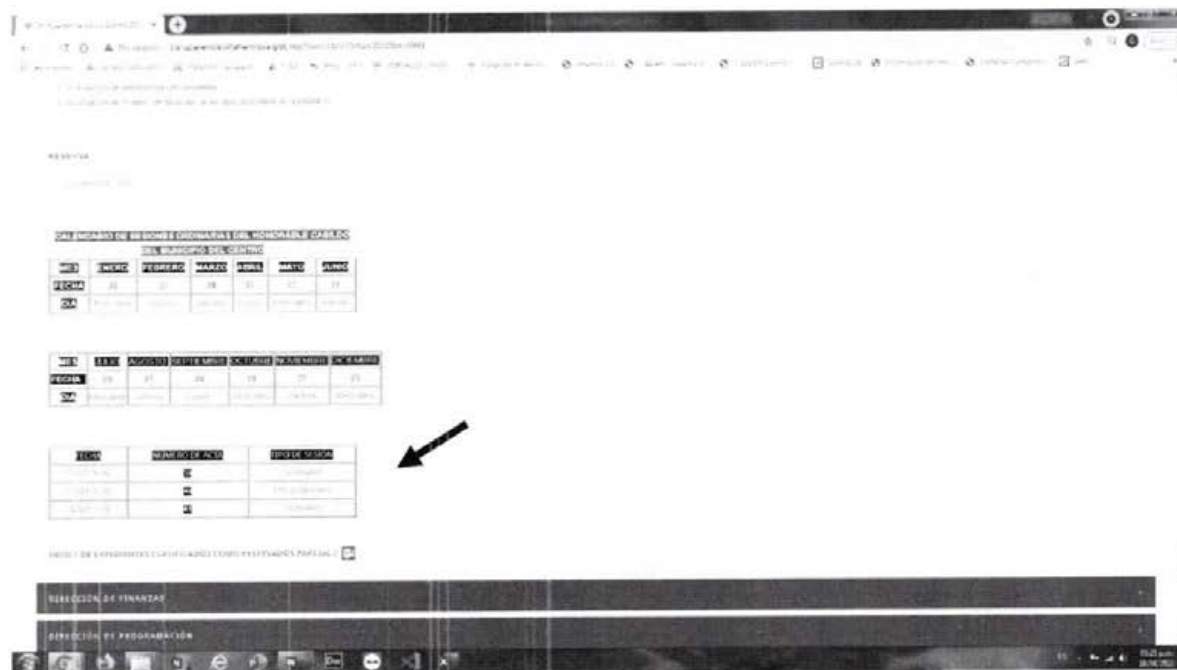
CALENDARIO DE SESIONES ORDINARIAS DEL HONORABLE CABILDO DEL MUNICIPIO DEL CENTRO

| MES | ENERO | FEBRERO | MARZO | ABRIL | MAYO | JUNIO |
|---|---|---|---|---|---|---|
| FECHA | 26 | 23 | 28 | 21 | 27 | 21 |
| DIA | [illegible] | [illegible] | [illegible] | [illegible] | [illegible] | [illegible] |

| MES | JULIO | AGOSTO | SEPTIEMBRE | OCTUBRE | NOVIEMBRE | DICIEMBRE |
|---|---|---|---|---|---|---|
| FECHA | 26 | 27 | 24 | 19 | 27 | 23 |
| DIA | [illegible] | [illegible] | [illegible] | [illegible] | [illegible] | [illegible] |

| FECHA | NUMERO DE ACTA | TIPO DE SESION |
|---|---|---|
| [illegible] | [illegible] | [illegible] |
| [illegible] | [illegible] | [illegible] |
| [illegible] | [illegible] | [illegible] |

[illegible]

DIRECCIÓN DE FINANZAS

DIRECCIÓN DE PROGRAMACIÓN